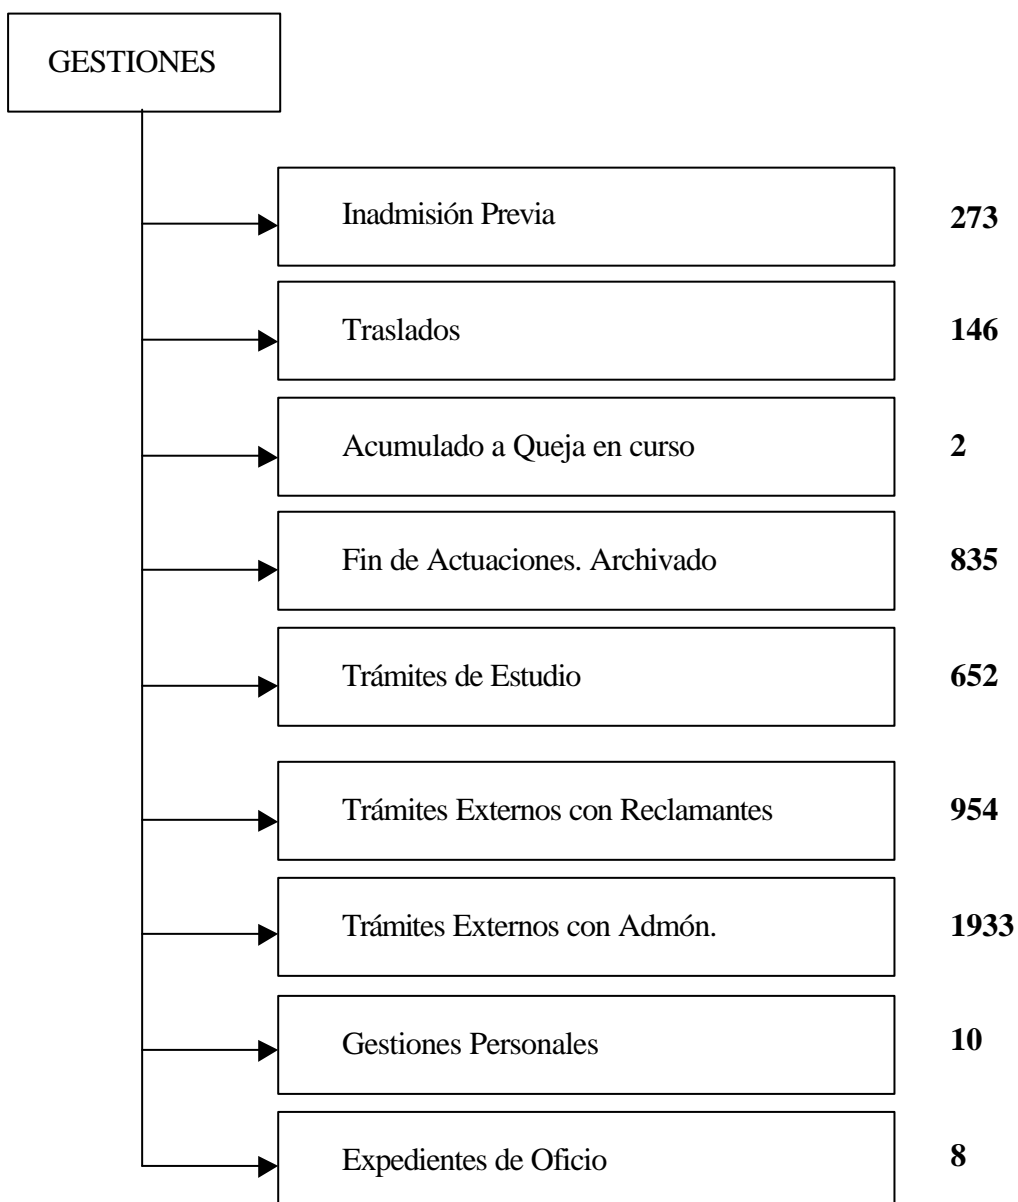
GESTIONES

Inadmisión Previa 273

Traslados 146

Acumulado a Queja en curso 2

Fin de Actuaciones. Archivado 835

Trámites de Estudio 652

Trámites Externos con Reclamantes 954

Trámites Externos con Admón. 1933

Gestiones Personales 10

Expedientes de Oficio 8